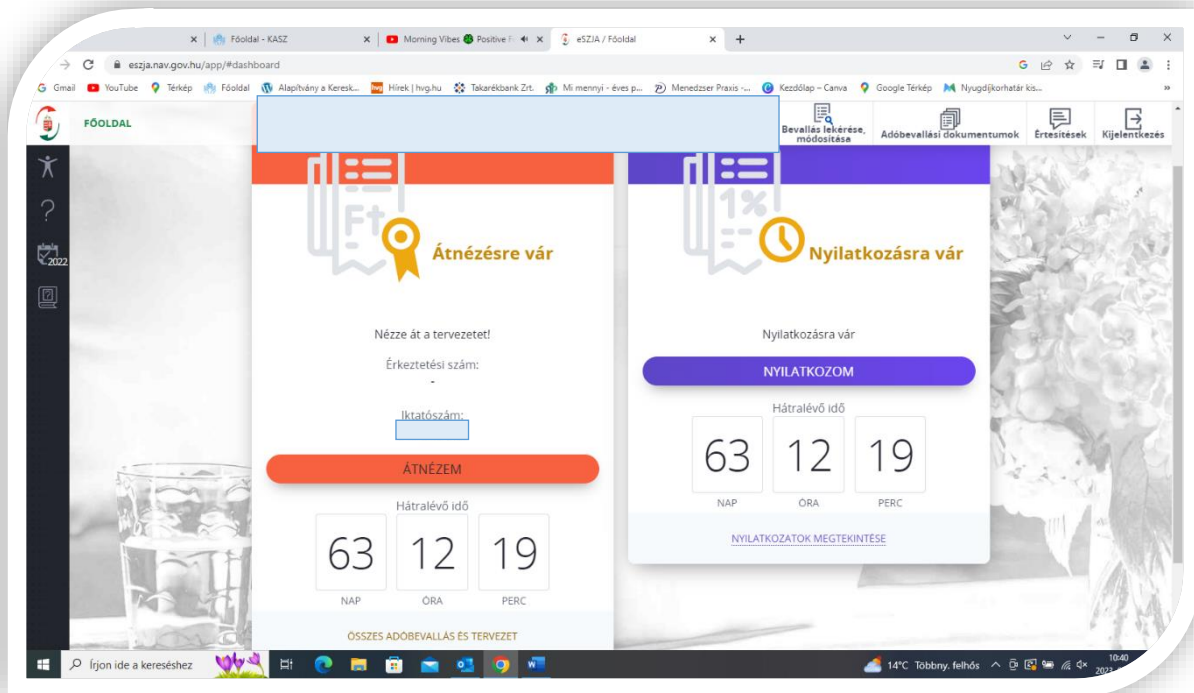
Főoldal - KASZ
Morning Vibes Positive F
eSZJA / Főoldal
eszja.nav.gov.hu/app/#dashboard
Gmail YouTube Térkép Főoldal Alapítvány a Keresk... Hírek | hvg.hu Takarékbank Zrt. Mi mennyi - éves p... Menedzser Praxis -... Kezdőlap – Canva Google Térkép Nyugdíjkorhatár kis...

FŐOLDAL
Bevallás lekérése, módosítása
Adóbevallási dokumentumok
Értesítések
Kijelentkezés

2022

Ft
Átnézésre vár

Nézze át a tervezetet!
Érkeztetési szám:
-
Iktatószám:
ÁTNÉZEM
Hátralévő idő
63 NAP
12 ÓRA
19 PERC
ÖSSZES ADÓBEVALLÁS ÉS TERVEZET

1%
Nyilatkozásra vár

Nyilatkozásra vár
NYILATKOZOM
Hátralévő idő
63 NAP
12 ÓRA
19 PERC
NYILATKOZATOK MEGTEKINTÉSE

Írjon ide a kereséshez
14°C Többny. felhős
10:40
2023